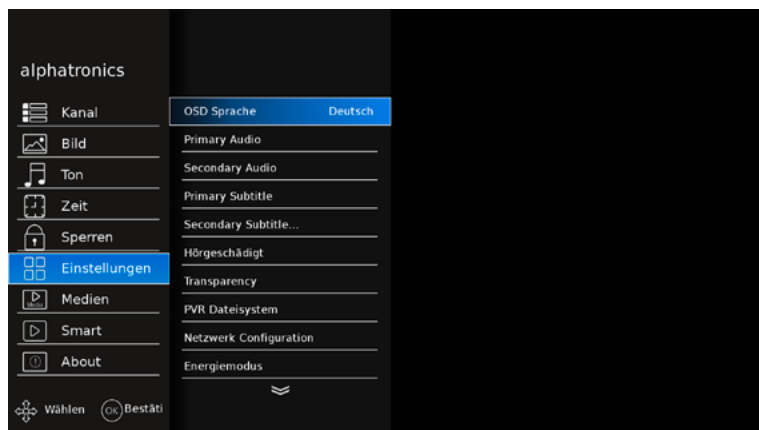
alphatronics

Kanal
Bild
Ton
Zeit
Sperren
Einstellungen
Medien
Smart
About

Wählen OK Bestäti

OSD Sprache Deutsch
Primary Audio
Secondary Audio
Primary Subtitle
Secondary Subtitle...
Hörgeschädigt
Transparency
PVR Dateisystem
Netzwerk Configuration
Energiemodus